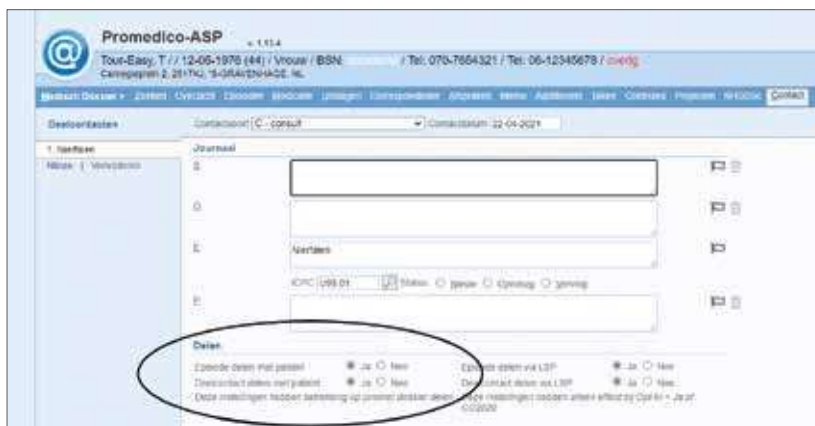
Promedico-ASP v. 1.13.4

Tour-Easy, T / / 12-05-1976 (44) / Vrouw / BSN: / Tel: 070-7654321 / Tel: 06-12345678 / overig

Carnegieplein 2, 2517KJ, 'S-GRAVENHAGE, NL

Medisch Dossier ▾ Zoeken Overzicht Episodes Medicatie Uitslagen Correspondentie Afspraken Memo Aantekenen Taken Contacten Preventie NHGDoc Contact

Deelcontacten

1. Nierfijen

Nieuw | Verwijderen

Contactsoort C - consult Contactdatum 22-04-2021

Journaal

S

O

E Nierfalen

ICPC U99.01 Status: Nieuw Opvolging Vervolg

P

Delen

Episode delen met patiënt ● Ja ○ Nee

Deelcontact delen met patiënt ● Ja ○ Nee

Deze instellingen hebben betrekking op zowel dossier delen

Episode delen via LSP ● Ja ○ Nee

Deelcontact delen via LSP ● Ja ○ Nee

Deze instellingen hebben alleen effect bij Opt-In = Ja of 01/2020